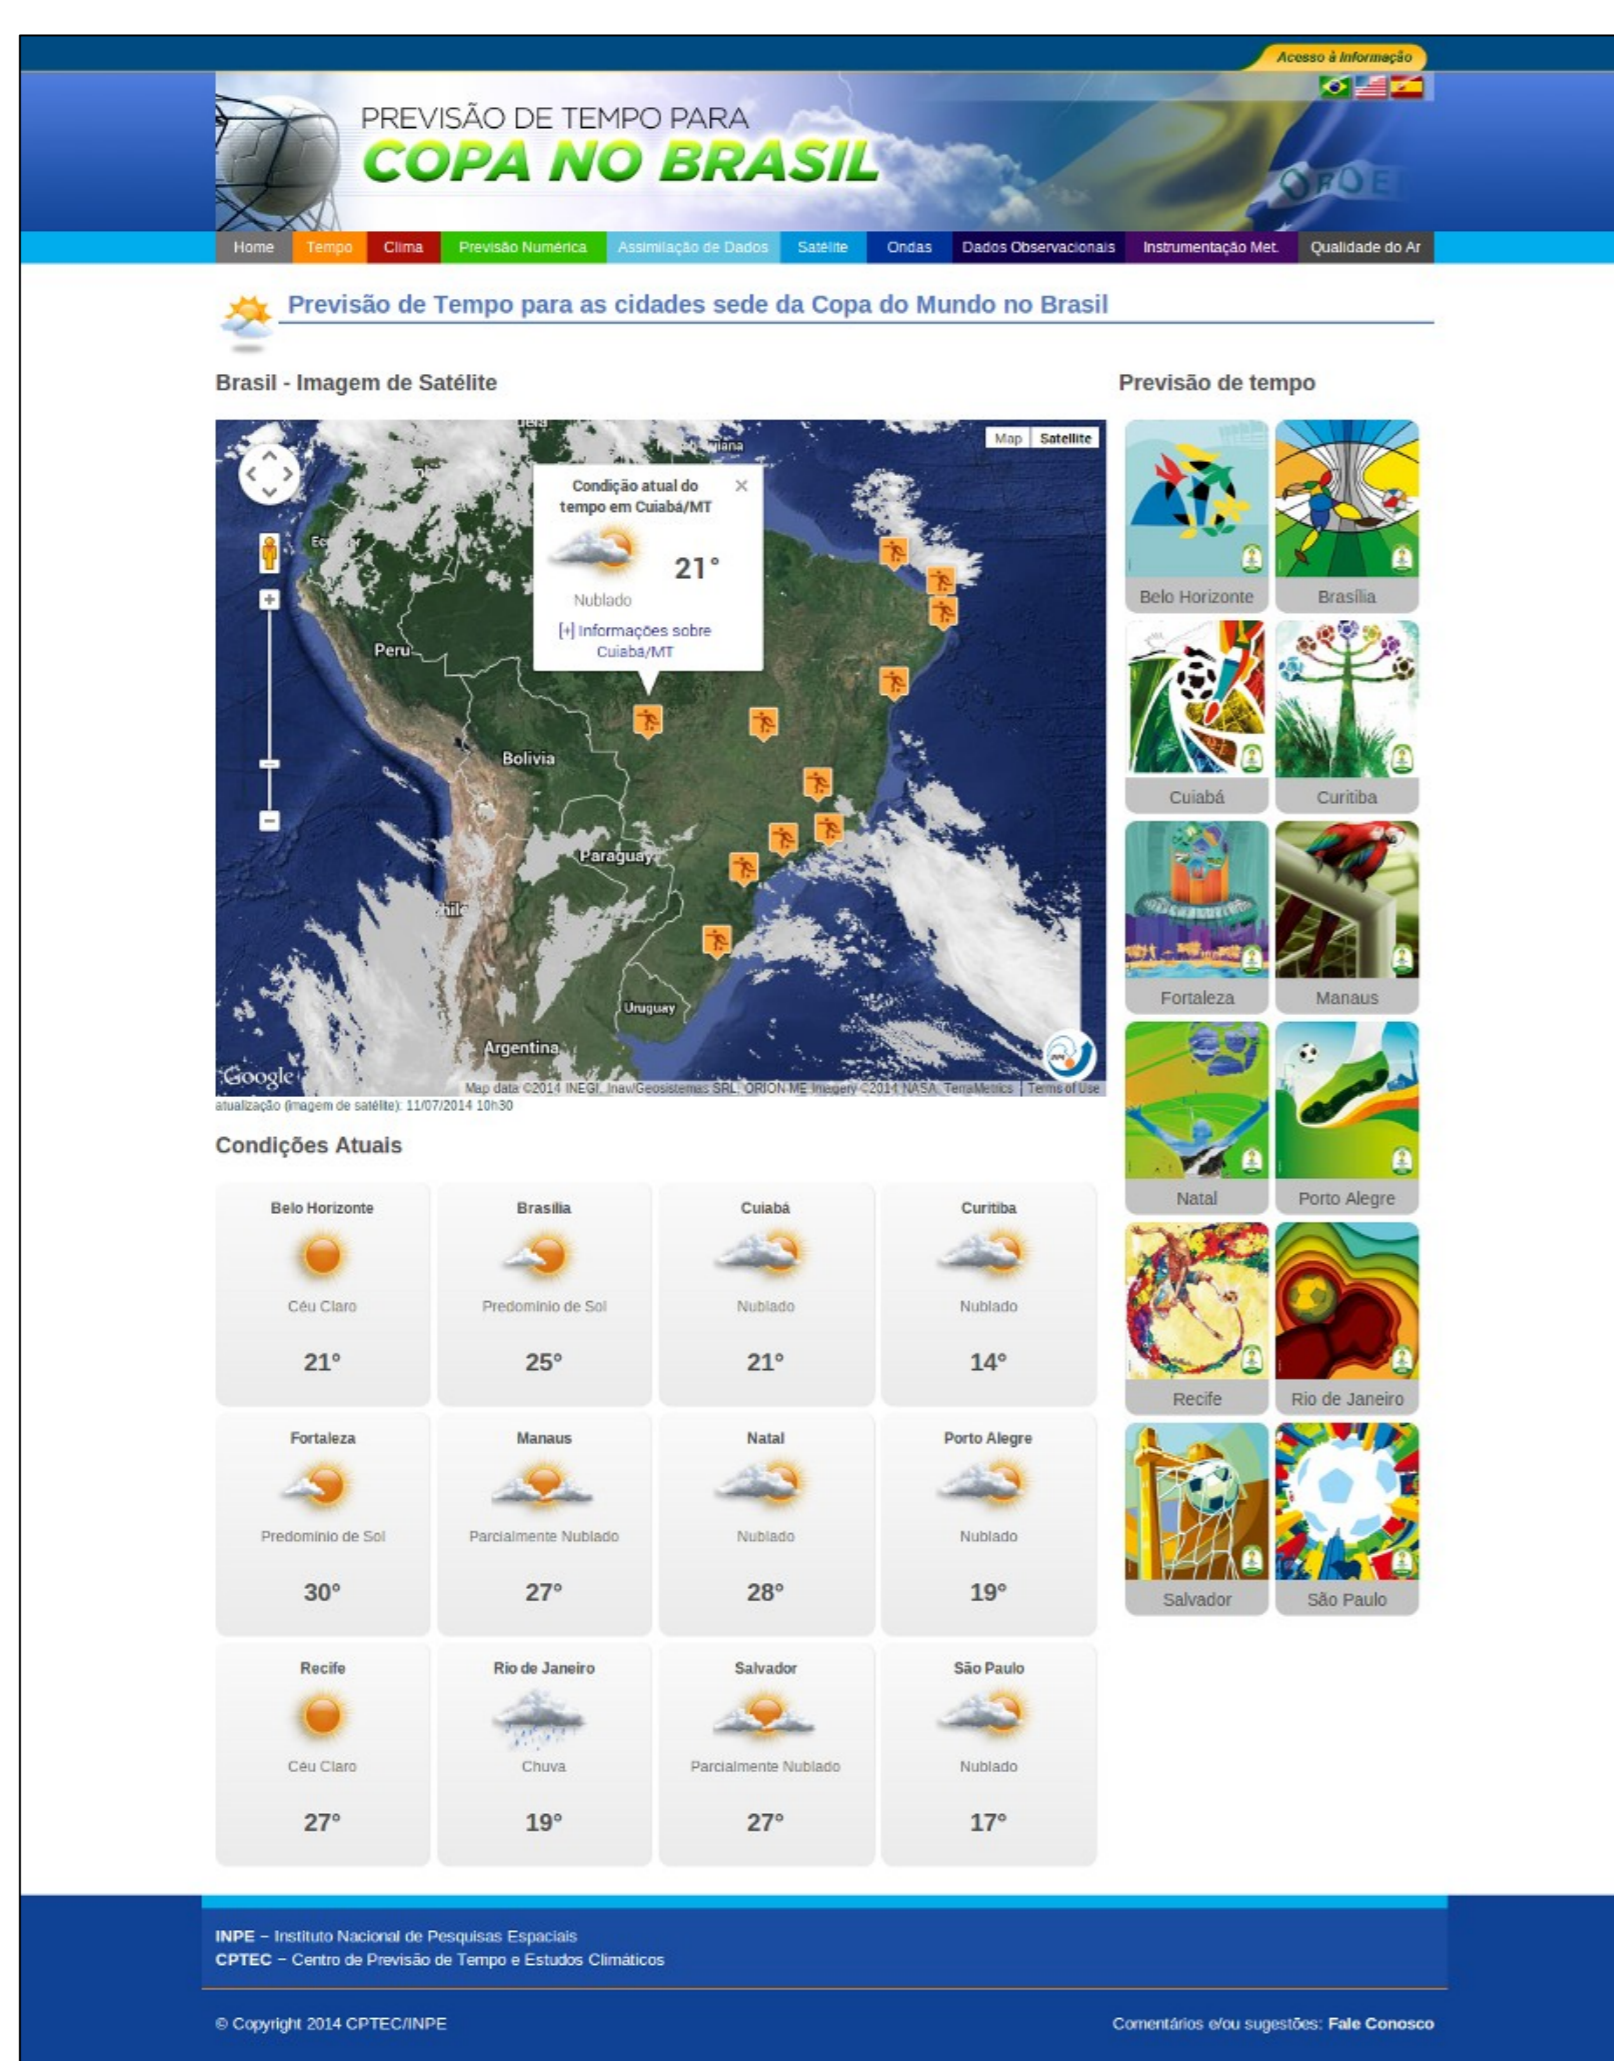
Acesso à Informação

PREVISÃO DE TEMPO PARA
COPA NO BRASIL

Home | Tempo | Clima | Previsão Numérica | Assimilação de Dados | Satélite | Ondas | Dados Observacionais | Instrumentação Met. | Qualidade do Ar

Previsão de Tempo para as cidades sede da Copa do Mundo no Brasil

Brasil - Imagem de Satélite

Map | Satellite

Condição atual do tempo em Cuiabá/MT
21 °
Nublado
[+] Informações sobre Cuiabá/MT

Peru
Bolivia
Paraguay
Chile
Uruguay
Argentina

Google
Map data ©2014 INEGI, Inav/Geosistemas SRL, ORION-ME Imagery ©2014 NASA, TerraMetrics | Terms of Use

atualização (imagem de satélite): 11/07/2014 10h30

Condições Atuais

| Belo Horizonte | Brasília | Cuiabá | Curitiba |
|---|---|---|---|
| Céu Claro | Predomínio de Sol | Nublado | Nublado |
| 21° | 25° | 21° | 14° |
| Fortaleza | Manaus | Natal | Porto Alegre |
| Predomínio de Sol | Parcialmente Nublado | Nublado | Nublado |
| 30° | 27° | 28° | 19° |
| Recife | Rio de Janeiro | Salvador | São Paulo |
| Céu Claro | Chuva | Parcialmente Nublado | Nublado |
| 27° | 19° | 27° | 17° |

Previsão de tempo

Belo Horizonte
Brasília
Cuiabá
Curitiba
Fortaleza
Manaus
Natal
Porto Alegre
Recife
Rio de Janeiro
Salvador
São Paulo

INPE – Instituto Nacional de Pesquisas Espaciais
CPTEC – Centro de Previsão de Tempo e Estudos Climáticos

© Copyright 2014 CPTEC/INPE

Comentários e/ou sugestões: Fale Conosco